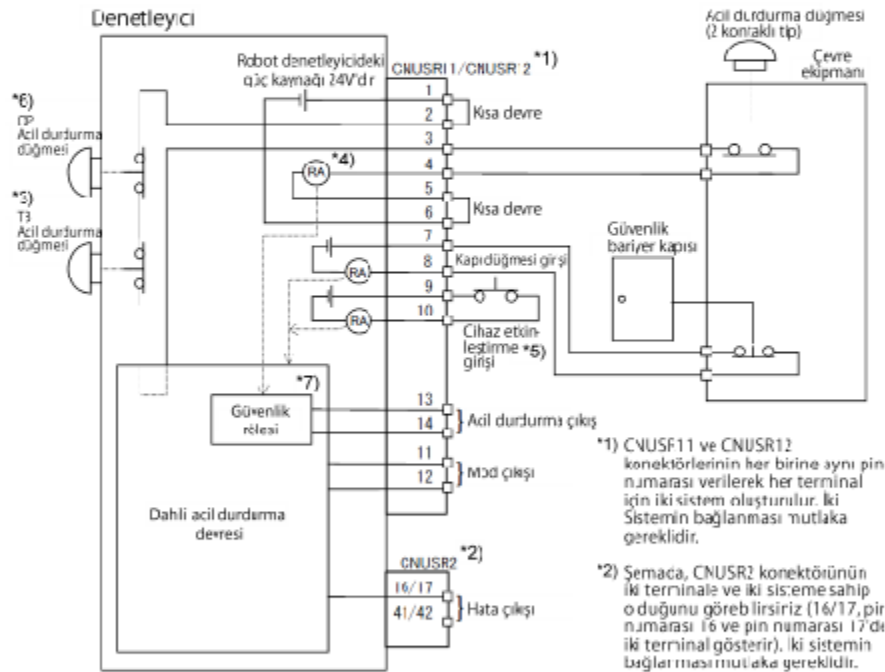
Denetleyici

Acil durdurma düğmesi (2 kontaklı tip)

Çevre ekipmanı

Robot denetleyicideki güç kaynağı 24V'dir

CNUSR11/CNUSR12 *1)

*6) OP Acil durdurma düğmesi

*3) TB Acil durdurma düğmesi

1
2
3
4
5
6
7
8
9
10

Kısa devre

*4)

RA

Kısa devre

Güvenlik bariyer kapısı

Kapı düğmesi girişi

RA

RA

Cihaz etkinleştirme girişi *5)

*7)

Güvenlik rölesi

13
14

Acil durdurma çıkış

11
12

Mod çıkışı

Dahli acil durdurma devresi

CNUSR2 *2)

16/17
41/42

Hata çıkışı

*1) CNUSR11 ve CNUSR12 konektörlerinin her birine aynı pin numarası verilerek her terminal için iki sistem oluşturulur. İki Sistemin bağlanması mutlaka gereklidir.

*2) Şemada, CNUSR2 konektörünün iki terminale ve iki sisteme sahip olduğunu görebilirsiniz (16/17, pin numarası 16 ve pin numarası 17'de iki terminal gösterir). İki sistemin bağlanması mutlaka gereklidir.